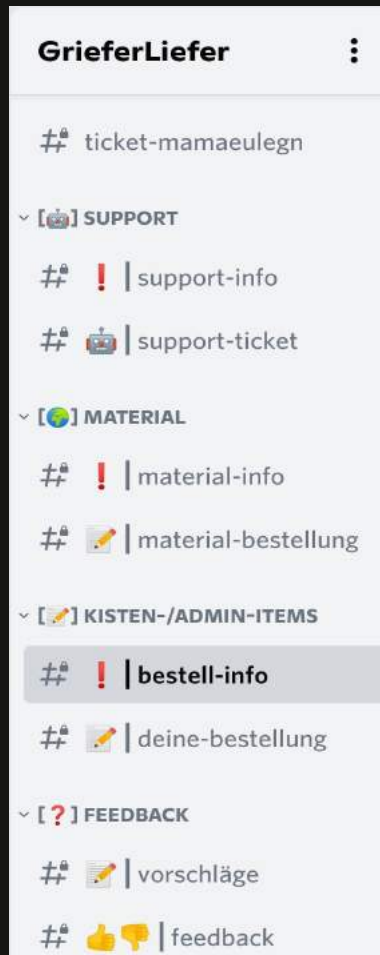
GrieferLiefer ⋮

# ticket-mamaeulegn

[🤖] SUPPORT

# ❗ | support-info

# 🤖 | support-ticket

[🌍] MATERIAL

# ❗ | material-info

# 📝 | material-bestellung

[📝] KISTEN-/ADMIN-ITEMS

# ❗ | bestell-info

# 📝 | deine-bestellung

[❓] FEEDBACK

# 📝 | vorschläge

# 👍👎 | feedback